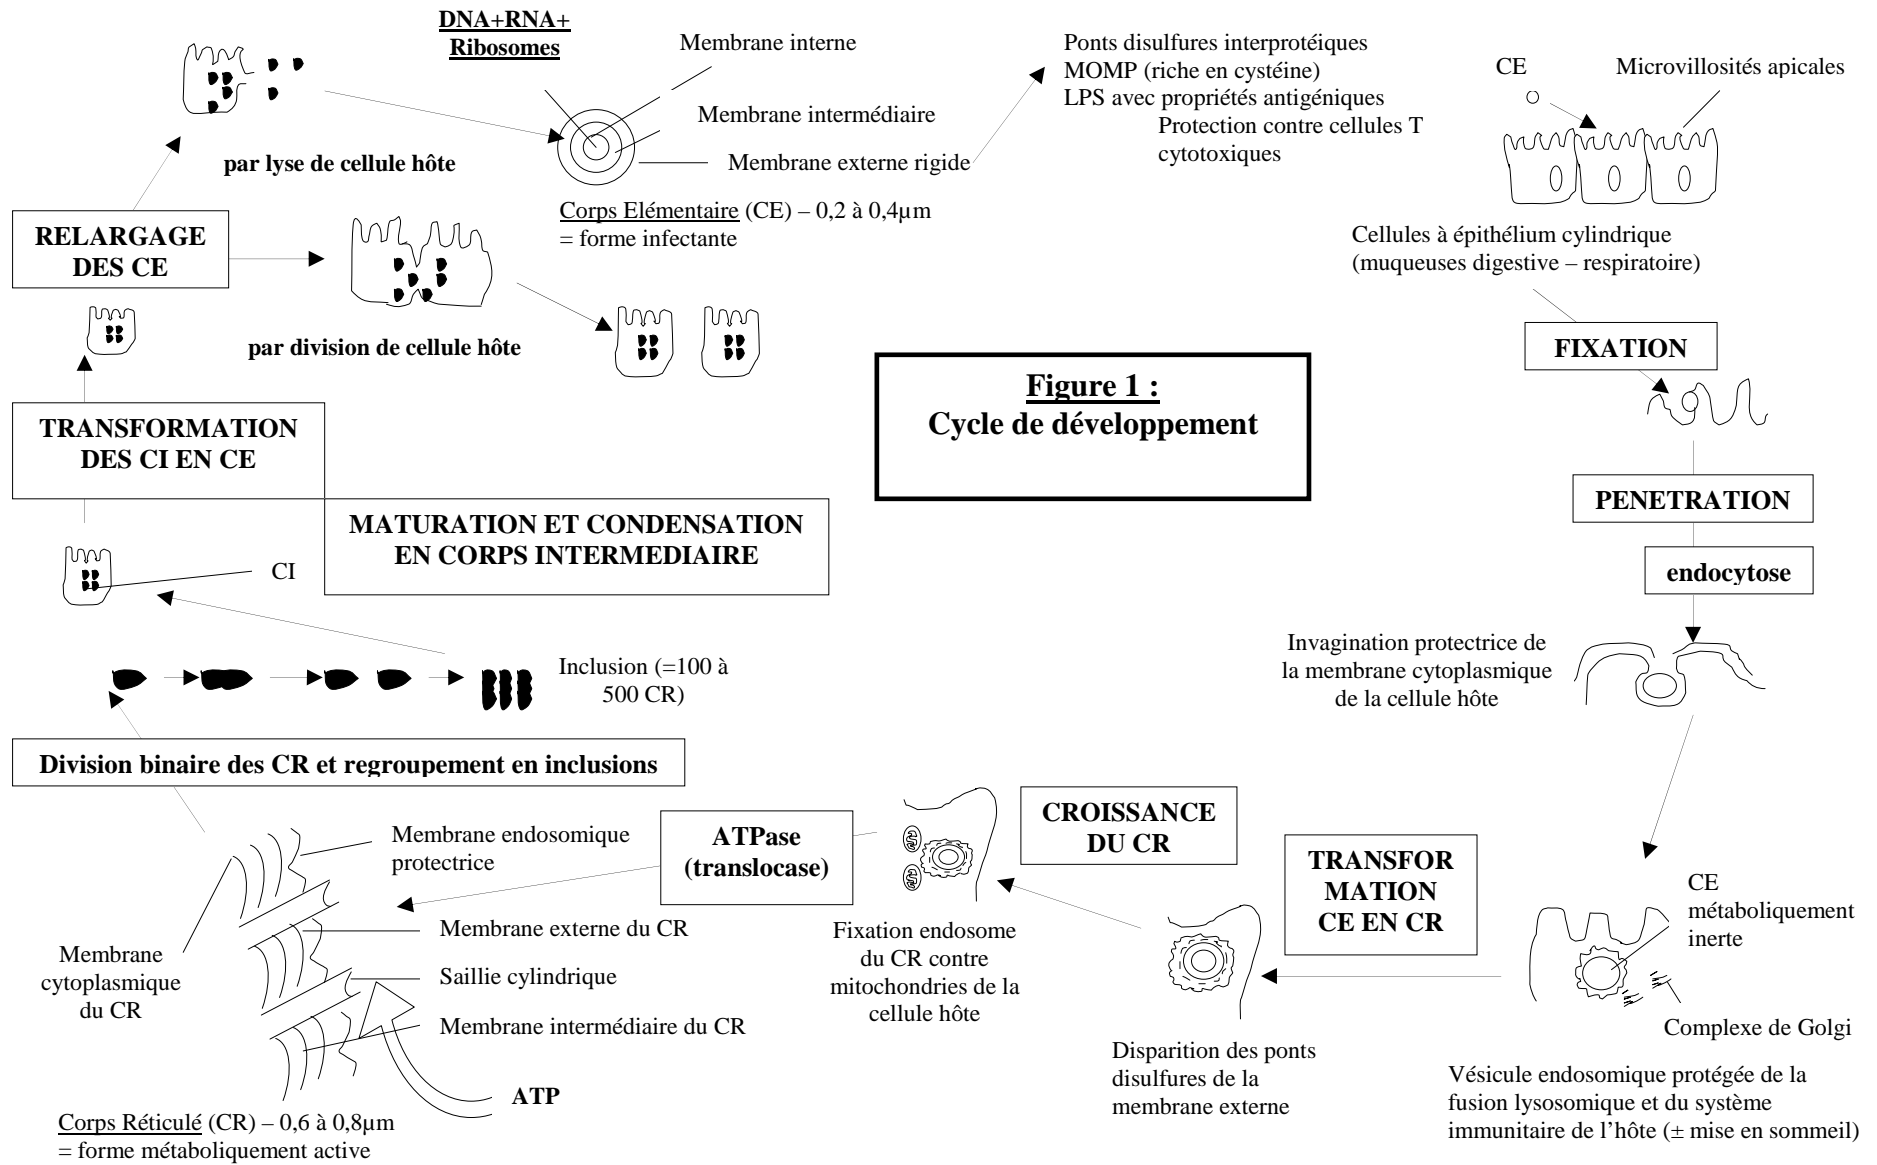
DNA+RNA+
Ribosomes

Membrane interne

Membrane intermédiaire

Membrane externe rigide

Ponts disulfures interprotéiques
MOMP (riche en cystéine)
LPS avec propriétés antigéniques
Protection contre cellules T cytotoxiques

CE

Microvillosités apicales

par lyse de cellule hôte

Corps Elémentaire (CE) – 0,2 à 0,4µm
= forme infectante

RELARGAGE DES CE

Cellules à épithélium cylindrique
(muqueuses digestive – respiratoire)

par division de cellule hôte

FIXATION

Figure 1 :
Cycle de développement

TRANSFORMATION DES CI EN CE

PENETRATION

MATURATION ET CONDENSATION EN CORPS INTERMEDIAIRE

CI

endocytose

Invagination protectrice de la membrane cytoplasmique de la cellule hôte

Inclusion (=100 à 500 CR)

Division binaire des CR et regroupement en inclusions

Membrane endosomique protectrice

ATPase (translocase)

CROISSANCE DU CR

TRANSFOR MATION CE EN CR

CE métaboliquement inerte

Membrane externe du CR

Saillie cylindrique

Membrane intermédiaire du CR

Membrane cytoplasmique du CR

Fixation endosome du CR contre mitochondries de la cellule hôte

Complexe de Golgi

Disparition des ponts disulfures de la membrane externe

ATP

Corps Réticulé (CR) – 0,6 à 0,8µm
= forme métaboliquement active

Vésicule endosomique protégée de la fusion lysosomique et du système immunitaire de l'hôte (± mise en sommeil)